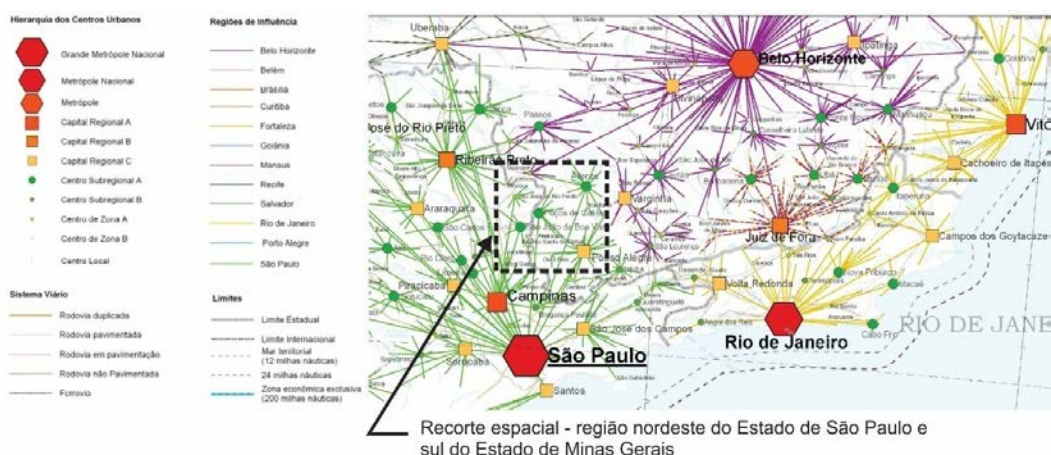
Hierarquia dos Centros Urbanos

Grande Metrópole Nacional

Metrópole Nacional

Metrópole

Capital Regional A

Capital Regional B

Capital Regional C

Centro Subregional A

Centro Subregional B

Centro de Zona A

Centro de Zona B

Centro Local

Sistema Viário

Rodovia duplicada

Rodovia pavimentada

Rodovia em pavimentação

Rodovia não Pavimentada

Ferrovia

Regiões de Influência

Belo Horizonte

Belém

Brasília

Curitiba

Fortaleza

Goiânia

Manaus

Recife

Salvador

Rio de Janeiro

Porto Alegre

São Paulo

Limites

Limite Estadual

Limite Internacional

Mar territorial (12 milhas náuticas)

24 milhas náuticas

Zona econômica exclusiva (200 milhas náuticas)

Uberaba

Belo Horizonte

Ipatinga

Vitó

José do Rio Preto

Passos

Ribeirão Preto

Cachoeiro de Itapem

Araraquara

Varginha

Juiz de Fora

Campos dos Goytacaze

Pouso Alegre

Nova Friburgo

Piracicaba

Campinas

Volta Redonda

Macaé

São José dos Campos

RIO DE JANE

Rio de Janeiro

Sorocaba

São Paulo

Cabo Frio

Santos

Recorte espacial - região nordeste do Estado de São Paulo e sul do Estado de Minas Gerais